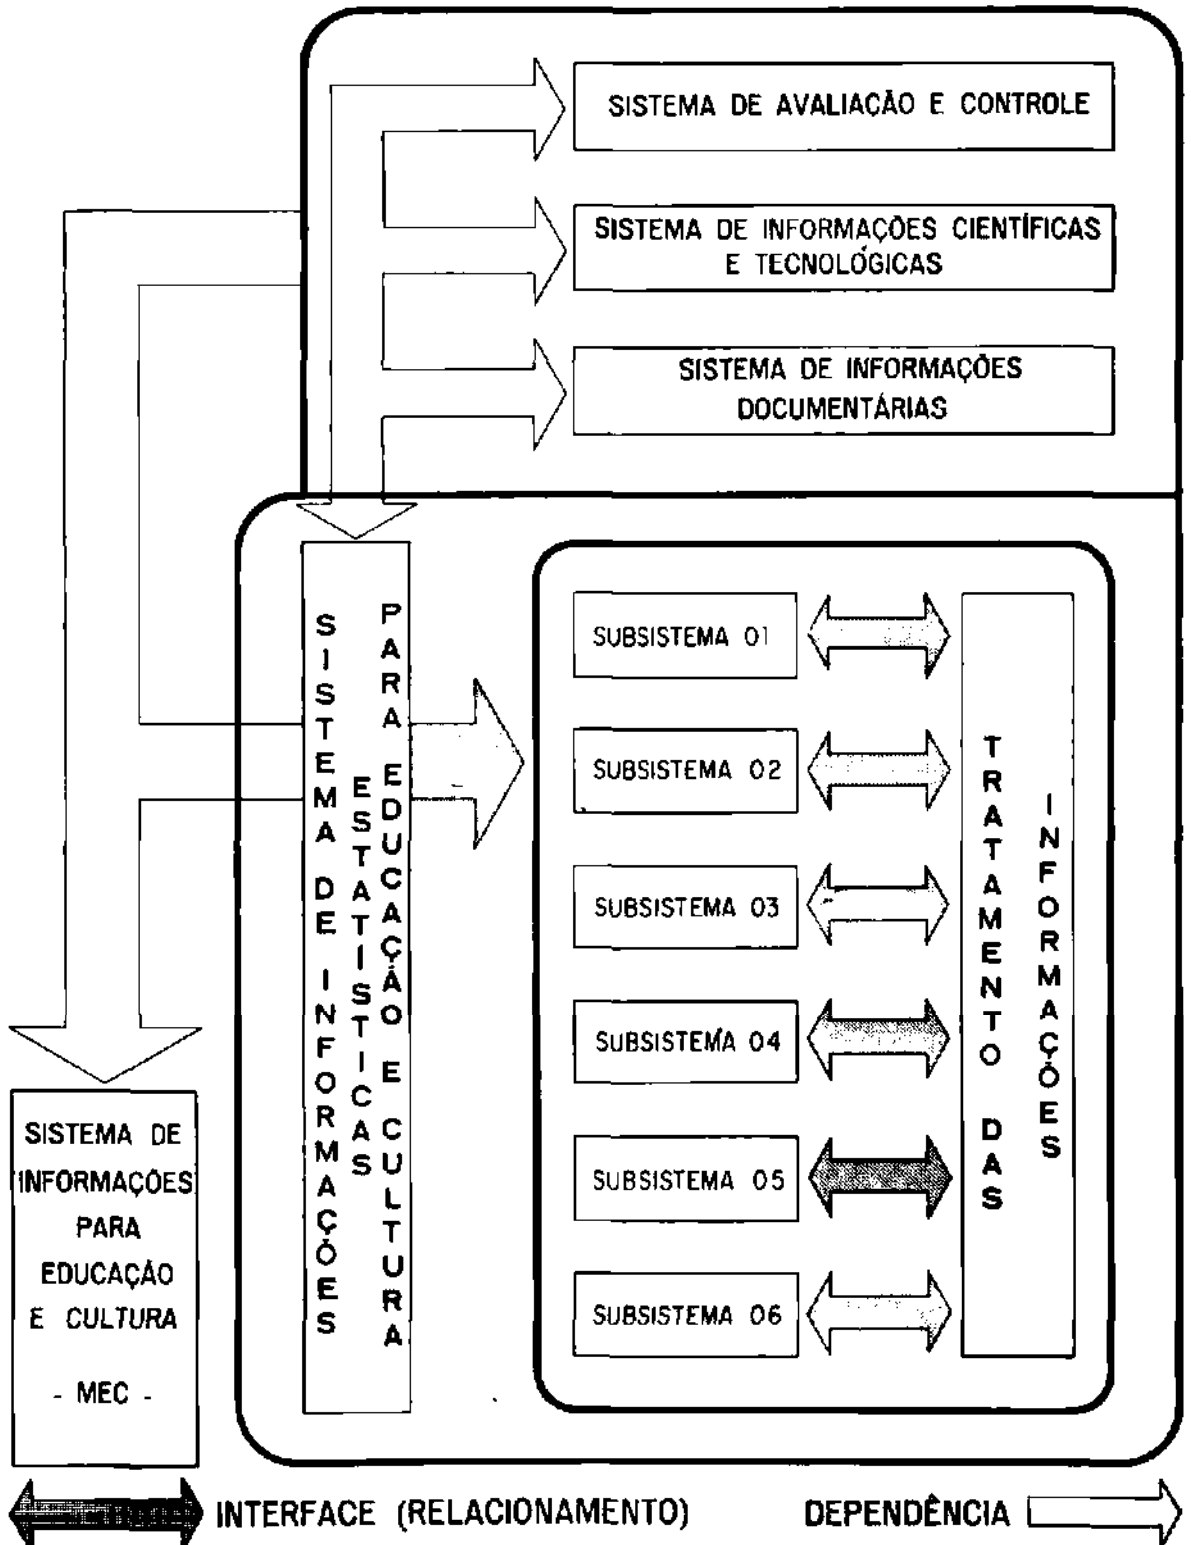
SISTEMA DE AVALIAÇÃO E CONTROLE

SISTEMA DE INFORMAÇÕES CIENTÍFICAS E TECNOLÓGICAS

SISTEMA DE INFORMAÇÕES DOCUMENTÁRIAS

SISTEMA DE INFORMAÇÕES ESTATÍSTICAS PARA EDUCAÇÃO E CULTURA

SUBSISTEMA 01

SUBSISTEMA 02

SUBSISTEMA 03

SUBSISTEMA 04

SUBSISTEMA 05

SUBSISTEMA 06

TRATAMENTO DAS INFORMAÇÕES

SISTEMA DE INFORMAÇÕES PARA EDUCAÇÃO E CULTURA

- MEC -

INTERFACE (RELACIONAMENTO)

DEPENDÊNCIA